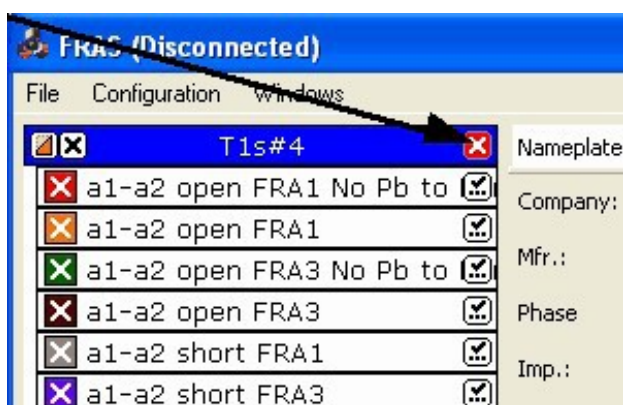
FRAS (Disconnected)
File Configuration Windows
T1s#4
a1-a2 open FRA1 No Pb to
a1-a2 open FRA1
a1-a2 open FRA3 No Pb to
a1-a2 open FRA3
a1-a2 short FRA1
a1-a2 short FRA3
Nameplate
Company:
Mfr.:
Phase
Imp.: